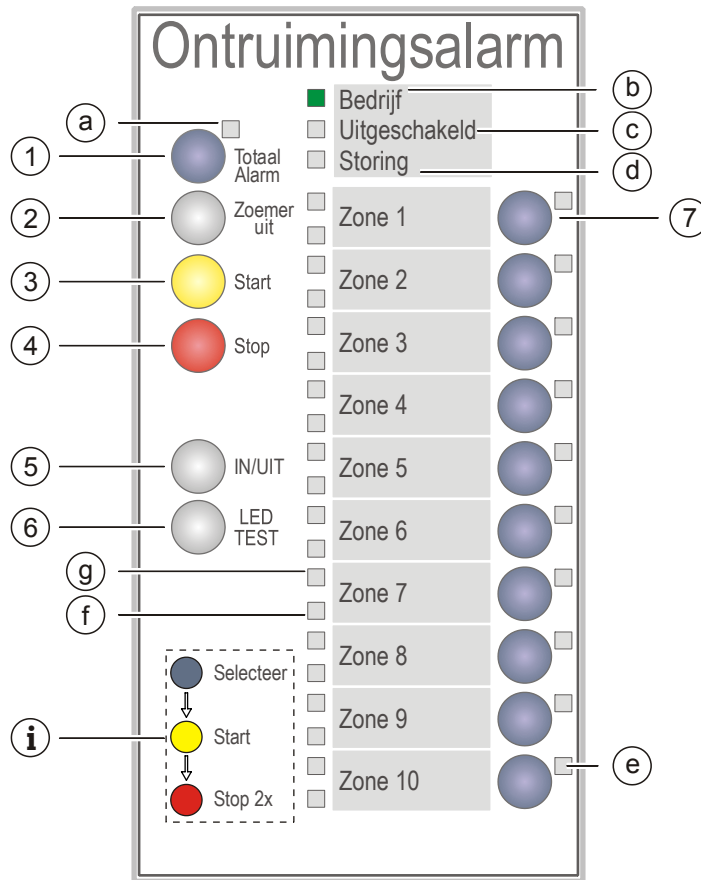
Ontruimingsalarm

a
b
Bedrijf
c
Uitgeschakeld
d
Storing

1
Totaal Alarm

2
Zoemer uit

3
Start

4
Stop

5
IN/UIT

6
LED TEST

g
f

Zone 1
Zone 2
Zone 3
Zone 4
Zone 5
Zone 6
Zone 7
Zone 8
Zone 9
Zone 10

7
e

i
Selecteer
Start
Stop 2x